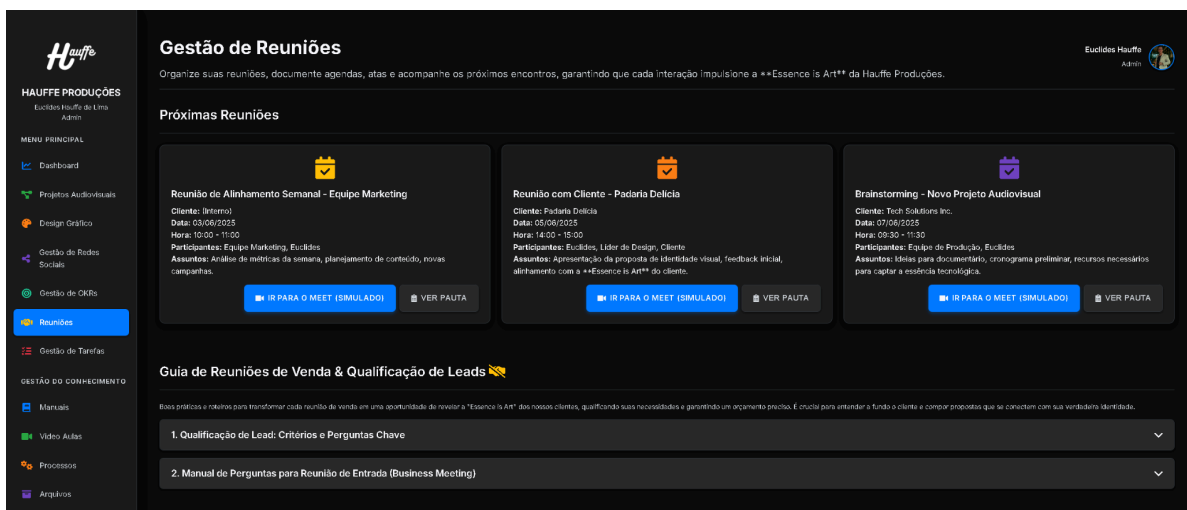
Hauffe

HAUFFE PRODUÇÕES
Euclides Hauffe de Lima
Admin

MENU PRINCIPAL

Dashboard

Projetos Audiovisuais

Design Gráfico

Gestão de Redes Sociais

Gestão de OKRs

Reuniões

Gestão de Tarefas

GESTÃO DO CONHECIMENTO

Manuais

Vídeo Aulas

Processos

Arquivos

Gestão de Reuniões

Organize suas reuniões, documente agendas, atas e acompanhe os próximos encontros, garantindo que cada interação impulsione a **Essence is Art** da Hauffe Produções.

Euclides Hauffe
Admin

Próximas Reuniões

Reunião de Alinhamento Semanal - Equipe Marketing
Cliente: (Interno)
Data: 03/06/2025
Hora: 10:00 - 11:00
Participantes: Equipe Marketing, Euclides
Assuntos: Análise de métricas da semana, planejamento de conteúdo, novas campanhas.
IR PARA O MEET (SIMULADO)
VER PAUTA

Reunião com Cliente - Padaria Delícia
Cliente: Padaria Delícia
Data: 05/06/2025
Hora: 14:00 - 15:00
Participantes: Euclides, Líder de Design, Cliente
Assuntos: Apresentação da proposta de identidade visual, feedback inicial, alinhamento com a **Essence is Art** do cliente.
IR PARA O MEET (SIMULADO)
VER PAUTA

Brainstorming - Novo Projeto Audiovisual
Cliente: Tech Solutions Inc.
Data: 07/06/2025
Hora: 09:30 - 11:30
Participantes: Equipe de Produção, Euclides
Assuntos: Ideias para documentário, cronograma preliminar, recursos necessários para captar a essência tecnológica.
IR PARA O MEET (SIMULADO)
VER PAUTA

Guia de Reuniões de Venda & Qualificação de Leads

Boas práticas e roteiros para transformar cada reunião de venda em uma oportunidade de revelar a "Essence is Art" dos nossos clientes, qualificando suas necessidades e garantindo um orçamento preciso. É crucial para entender a fundo o cliente e compor propostas que se conectem com sua verdadeira identidade.

1. Qualificação de Lead: Critérios e Perguntas Chave

2. Manual de Perguntas para Reunião de Entrada (Business Meeting)